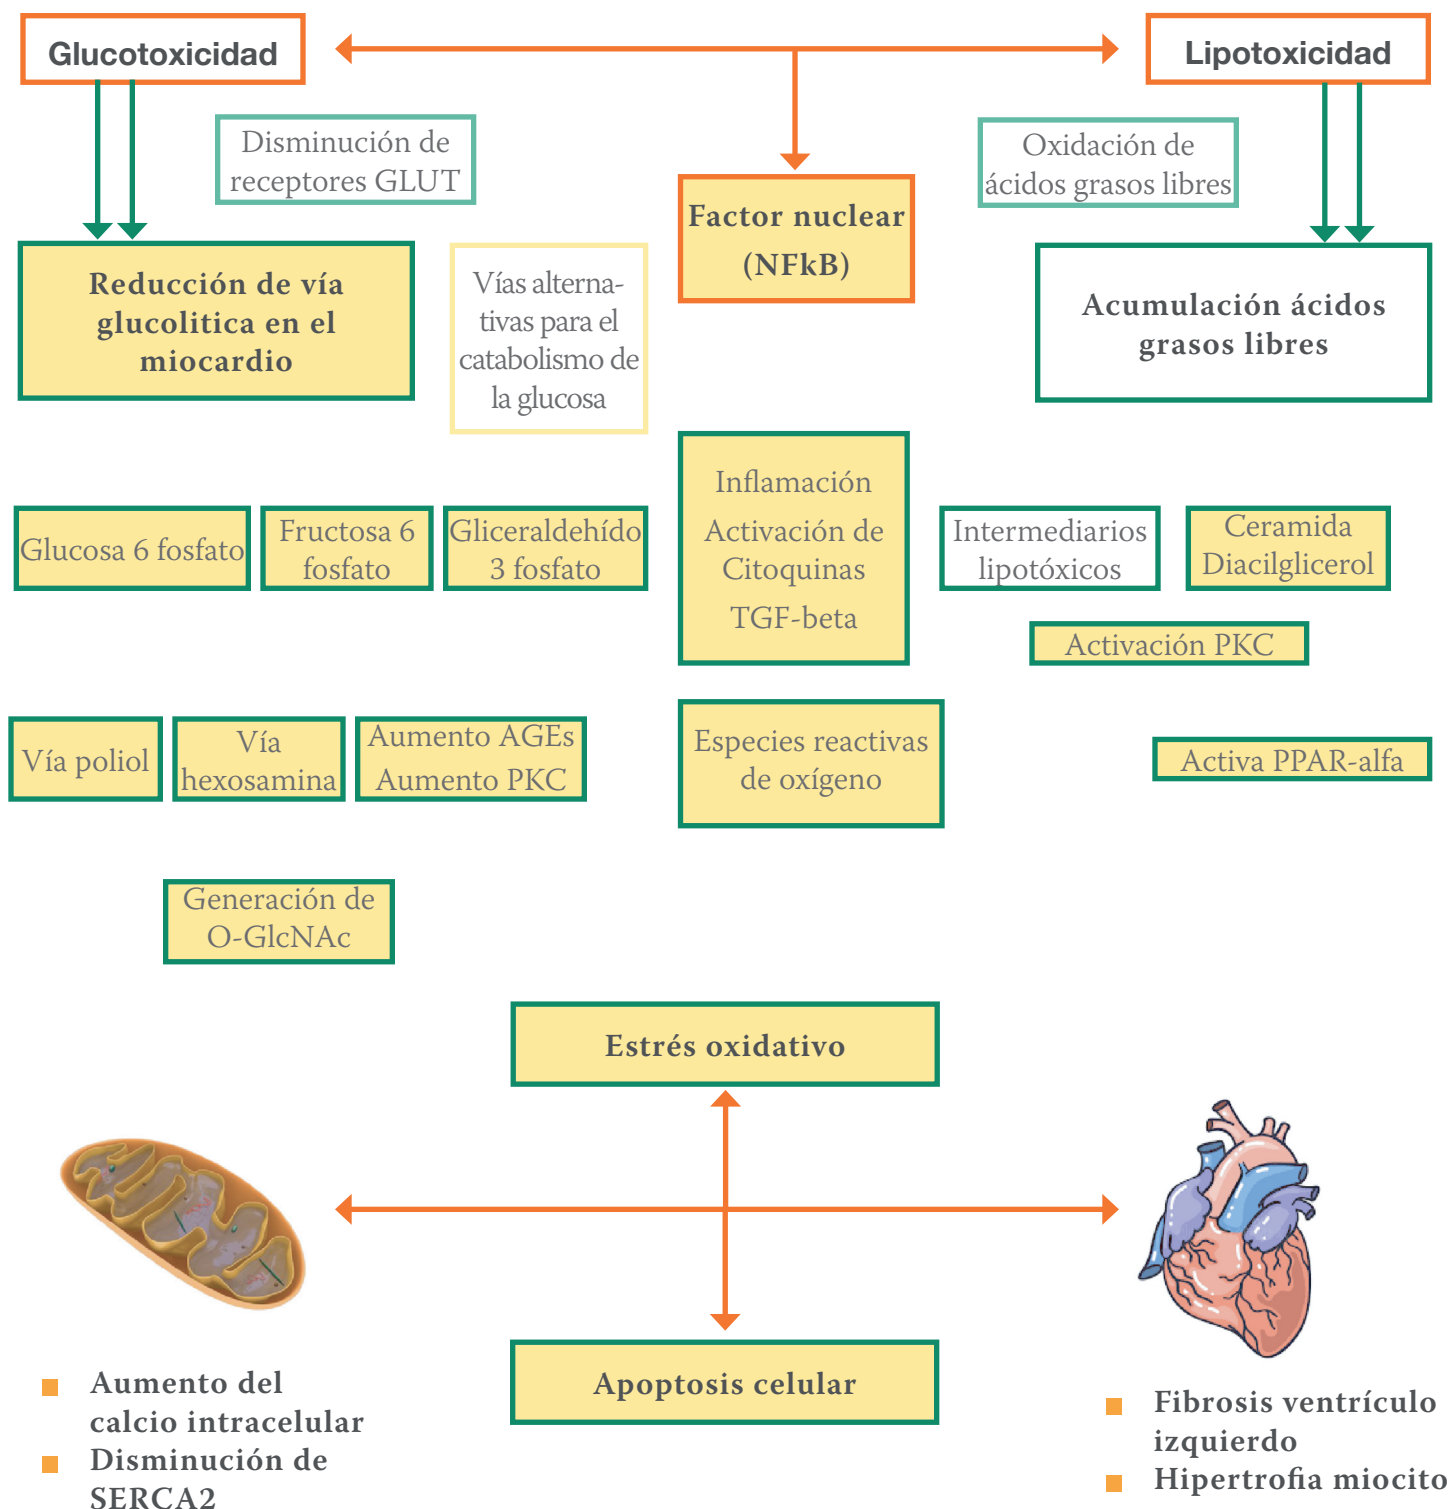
Glucotoxicidad

Lipotoxicidad

Disminución de receptores GLUT

Factor nuclear (NFkB)

Oxidación de ácidos grasos libres

Reducción de vía glucolitica en el miocardio

Vías alternativas para el catabolismo de la glucosa

Acumulación ácidos grasos libres

Inflamación
Activación de Citoquinas
TGF-beta

Glucosa 6 fosfato

Fructosa 6 fosfato

Gliceraldehído 3 fosfato

Intermediarios lipotóxicos

Ceramida Diacilglicerol

Activación PKC

Vía poliol

Vía hexosamina

Aumento AGEs Aumento PKC

Especies reactivas de oxígeno

Activa PPAR-alfa

Generación de O-GlcNAc

Estrés oxidativo

Apoptosis celular

Aumento del calcio intracelular
Disminución de SERCA2

Fibrosis ventrículo izquierdo
Hipertrofia miocito